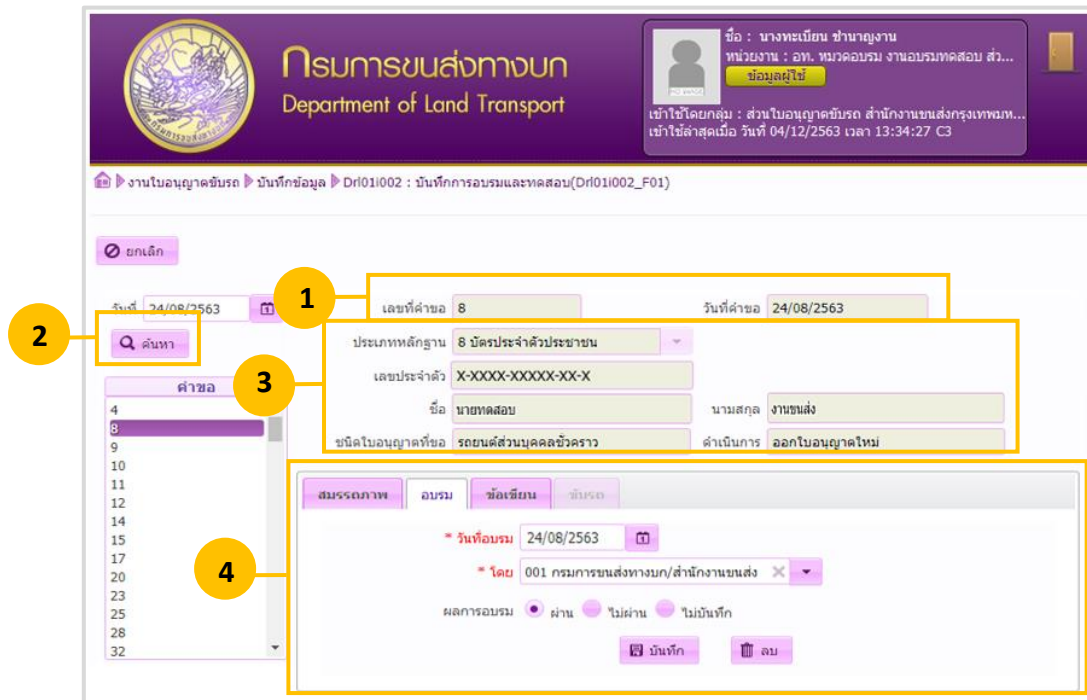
กรมการขนส่งทางบก
Department of Land Transport

ชื่อ : นางทะเบียน ชำนาญงาน
หน่วยงาน : อท. หมวดอบรม งานอบรมทดสอบ ส่ว...
ข้อมูลผู้ใช้
เข้าใช้โดยกลุ่ม : ส่วนใบอนุญาตขับรถ สำนักงานขนส่งกรุงเทพมห...
เข้าใช้ล่าสุดเมื่อ วันที่ 04/12/2563 เวลา 13:34:27 C3

งานใบอนุญาตขับรถ ▶ บันทึกข้อมูล ▶ Drl01i002 : บันทึกการอบรมและทดสอบ(Drl01i002_F01)

ยกเลิก

วันที่ 24/08/2563

2
ค้นหา

คำขอ
4
8
9
10
11
12
14
15
17
20
23
25
28
32

1
เลขที่คำขอ 8
วันที่คำขอ 24/08/2563

3
ประเภทหลักฐาน 8 บัตรประจำตัวประชาชน
เลขประจำตัว X-XXXX-XXXXX-XX-X
ชื่อ นายทดสอบ
นามสกุล งานขนส่ง
ชนิดใบอนุญาตที่ขอ รถยนต์ส่วนบุคคลชั่วคราว
ดำเนินการ ออกใบอนุญาตใหม่

4
สมรรถภาพ อบรม ข้อเขียน ขับรถ
* วันที่อบรม 24/08/2563
* โดย 001 กรมการขนส่งทางบก/สำนักงานขนส่ง
ผลการอบรม ผ่าน ไม่ผ่าน ไม่บันทึก
บันทึก ลบ